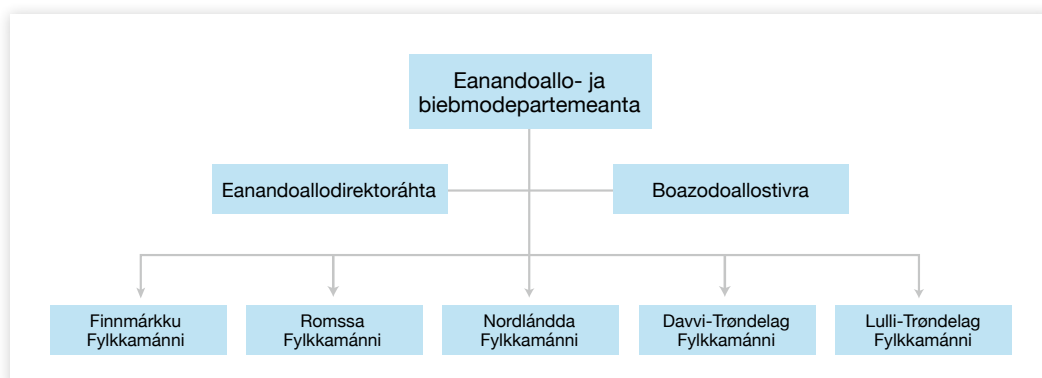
Eanandoallo- ja biebmodepartemeanta

Eanandoallodirektoráhta

Boazodoallostivra

Finnmárkku Fylkkamánni

Romssa Fylkkamánni

Nordlándda Fylkkamánni

Davvi-Trøndelag Fylkkamánni

Lulli-Trøndelag Fylkkamánni